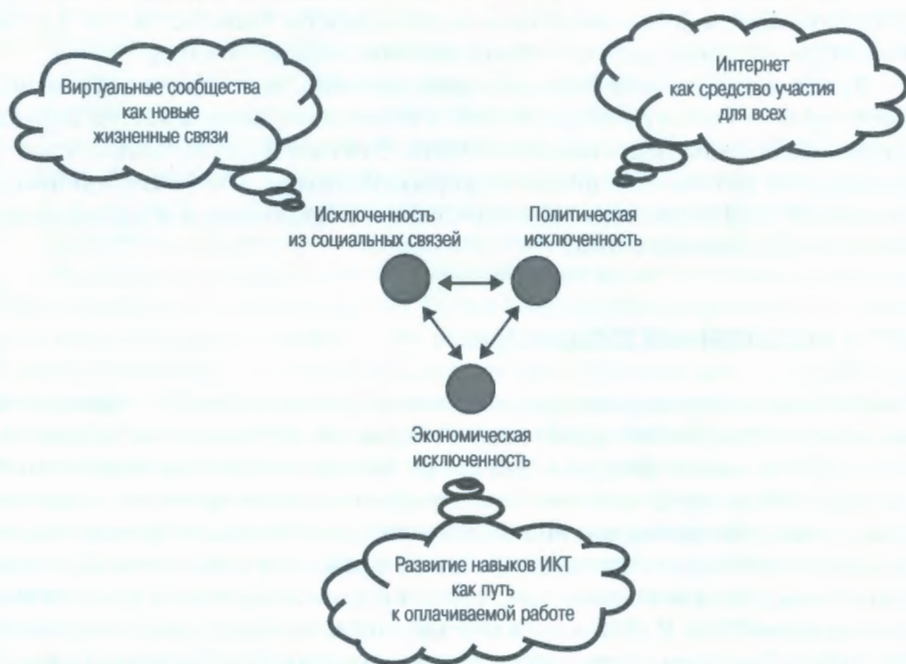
Виртуальные сообщества как новые жизненные связи

Интернет как средство участия для всех

Исключенность из социальных связей

Политическая исключенность

Экономическая исключенность

Развитие навыков ИКТ как путь к оплачиваемой работе